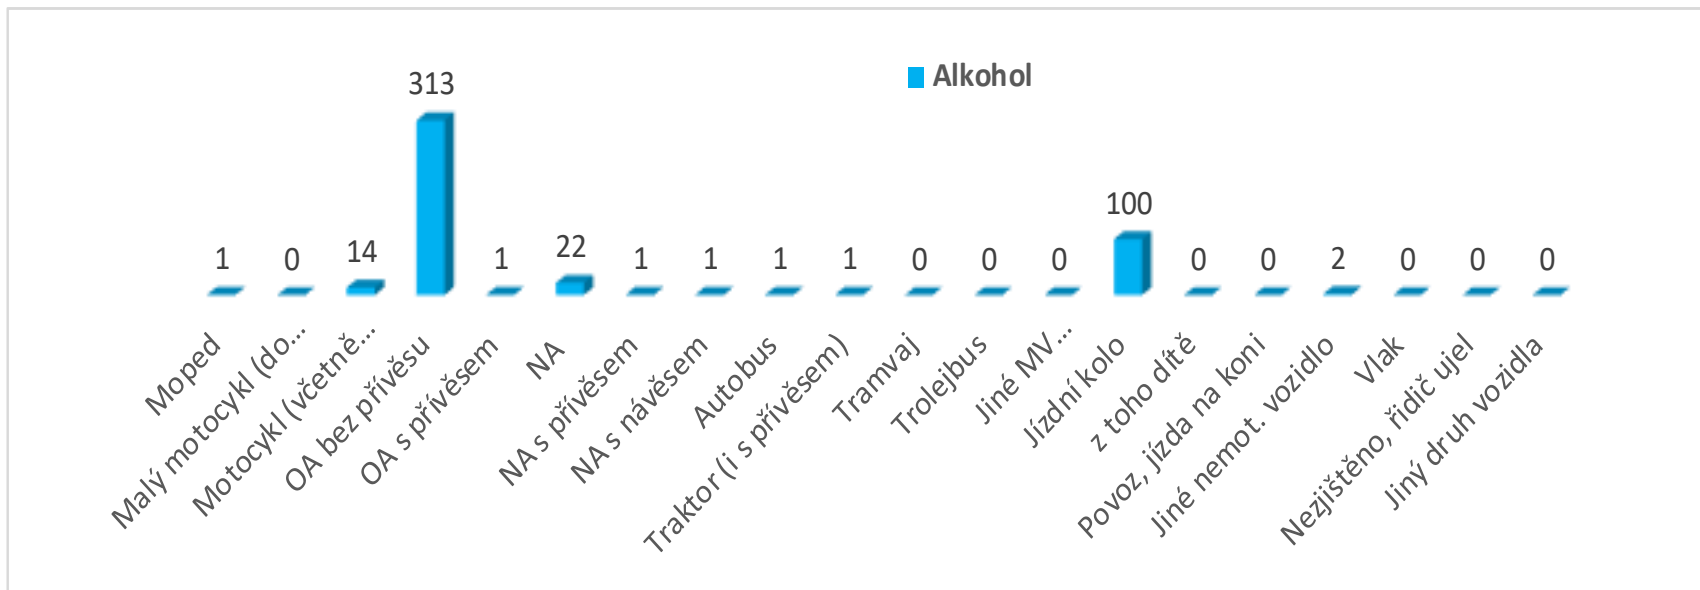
Alkohol

| Moped | Malý motocykl (do… | Motocykl (včetně… | OA bez přívěsu | OA s přívěsem | NA | NA s přívěsem | NA s návěsem | Autobus | Traktor (i s přívěsem) | Tramvaj | Trolejbus | Jiné MV… | Jízdní kolo | z toho dítě | Povoz, jízda na koni | Jiné nemot. vozidlo | Vlak | Nezjištěno, řidič ujel | Jiný druh vozidla |
|---|---|---|---|---|---|---|---|---|---|---|---|---|---|---|---|---|---|---|---|
| 1 | 0 | 14 | 313 | 1 | 22 | 1 | 1 | 1 | 1 | 0 | 0 | 0 | 100 | 0 | 0 | 2 | 0 | 0 | 0 |